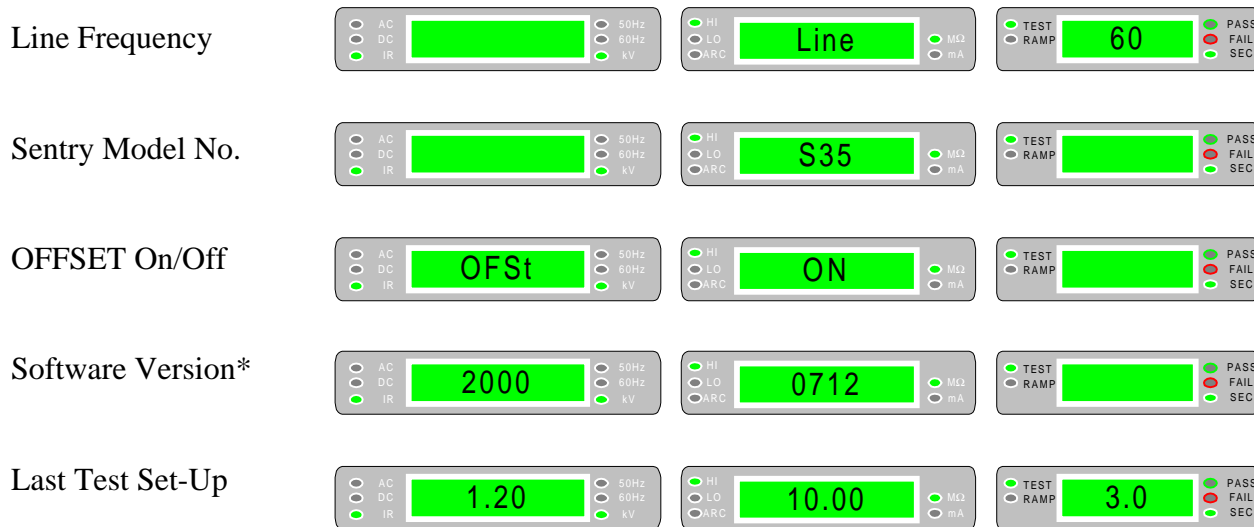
Line Frequency

AC DC IR | 50Hz 60Hz kV | HI LO ARC | Line | MΩ mA | TEST RAMP | 60 | PASS FAIL SEC

Sentry Model No.

AC DC IR | 50Hz 60Hz kV | HI LO ARC | S35 | MΩ mA | TEST RAMP | PASS FAIL SEC

OFFSET On/Off

AC DC IR | OFSt | 50Hz 60Hz kV | HI LO ARC | ON | MΩ mA | TEST RAMP | PASS FAIL SEC

Software Version*

AC DC IR | 2000 | 50Hz 60Hz kV | HI LO ARC | 0712 | MΩ mA | TEST RAMP | PASS FAIL SEC

Last Test Set-Up

AC DC IR | 1.20 | 50Hz 60Hz kV | HI LO ARC | 10.00 | MΩ mA | TEST RAMP | 3.0 | PASS FAIL SEC